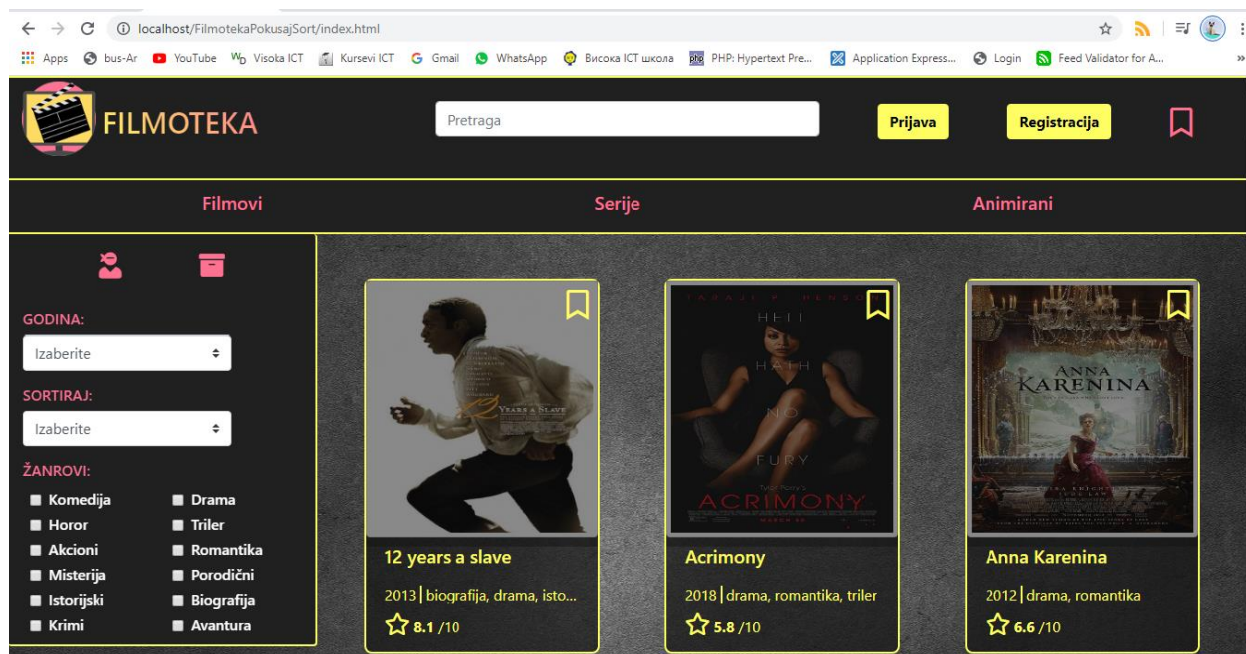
localhost/FilmotekaPokusajSort/index.html

Apps bus-Ar YouTube Visoka ICT Kursevi ICT Gmail WhatsApp Висока ICT школа PHP: Hypertext Pre... Application Express... Login Feed Validator for A...

FILMOTEKA

Pretraga

Prijava

Registracija

Filmovi Serije Animirani

GODINA:

Izaberite

SORTIRAJ:

Izaberite

ŽANROVI:

Komedija
Drama
Horor
Triler
Akcioni
Romantika
Misterija
Porodični
Istorijski
Biografija
Krimi
Avantura

YEARS A SLAVE

12 years a slave

2013 | biografija, drama, isto...

8.1 /10

TARAJI P. HENSON

HELL HATH NO FURY

Tyler Perry's

ACRIMONY

MARCH 30

Acrimony

2018 | drama, romantika, triler

5.8 /10

ANNA KARENINA

KEIRA KNIGHTLEY JUDE LAW

Anna Karenina

2012 | drama, romantika

6.6 /10